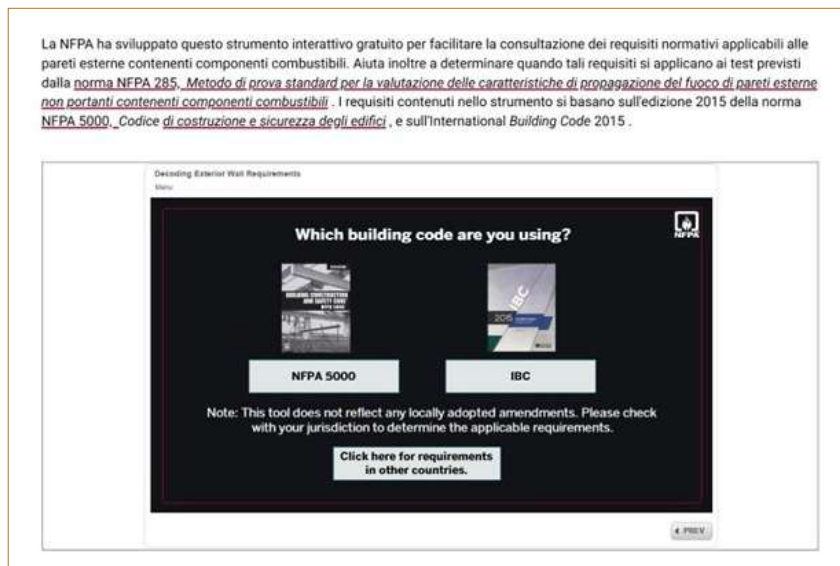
La NFPA ha sviluppato questo strumento interattivo gratuito per facilitare la consultazione dei requisiti normativi applicabili alle pareti esterne contenenti componenti combustibili. Aiuta inoltre a determinare quando tali requisiti si applicano ai test previsti dalla norma NFPA 285, *Metodo di prova standard per la valutazione delle caratteristiche di propagazione del fuoco di pareti esterne non portanti contenenti componenti combustibili* . I requisiti contenuti nello strumento si basano sull'edizione 2015 della norma NFPA 5000, *Codice di costruzione e sicurezza degli edifici* , e sull'International *Building Code* 2015 .

Decoding Exterior Wall Requirements

Menu

Which building code are you using?

NFPA

BUILDING CONSTRUCTION AND SAFETY CODE

IBC

2015

NFPA 5000

IBC

Note: This tool does not reflect any locally adopted amendments. Please check with your jurisdiction to determine the applicable requirements.

Click here for requirements in other countries.

◂ PREV